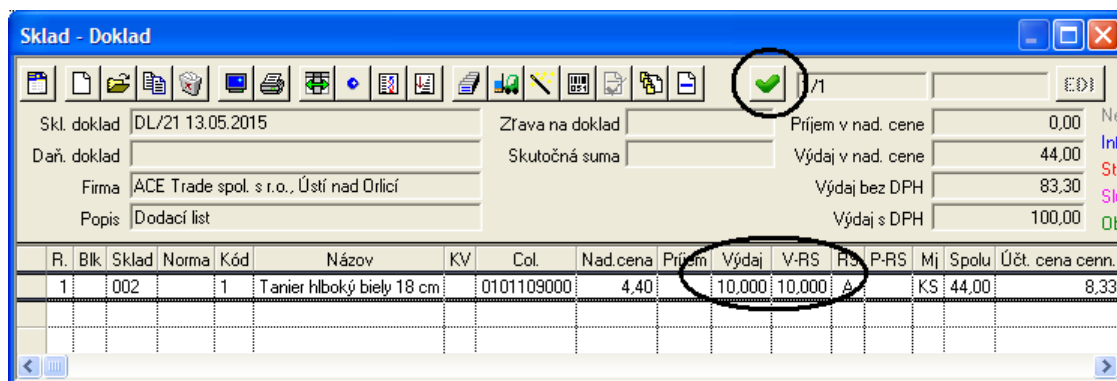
Sklad - Doklad

/1

EDI

Skl. doklad DL/21 13.05.2015

Daň. doklad

Firma ACE Trade spol. s r.o., Ústí nad Orlicí

Popis Dodací list

Zľava na doklad

Skutočná suma

Príjem v nad. cene 0,00

Výdaj v nad. cene 44,00

Výdaj bez DPH 83,30

Výdaj s DPH 100,00

Ne

Inl

St

Sl

Ot

| R. | Blk | Sklad | Norma | Kód | Názov | KV | Col. | Nad.cena | Príjem | Výdaj | V-RS | RS | P-RS | Mj | Spolu | Účt. cena cenn. |
|---|---|---|---|---|---|---|---|---|---|---|---|---|---|---|---|---|
| 1 | | 002 | | 1 | Tanier hlboký biely 18 cm | | 0101109000 | 4,40 | | 10,000 | 10,000 | A | | KS | 44,00 | 8,33 |